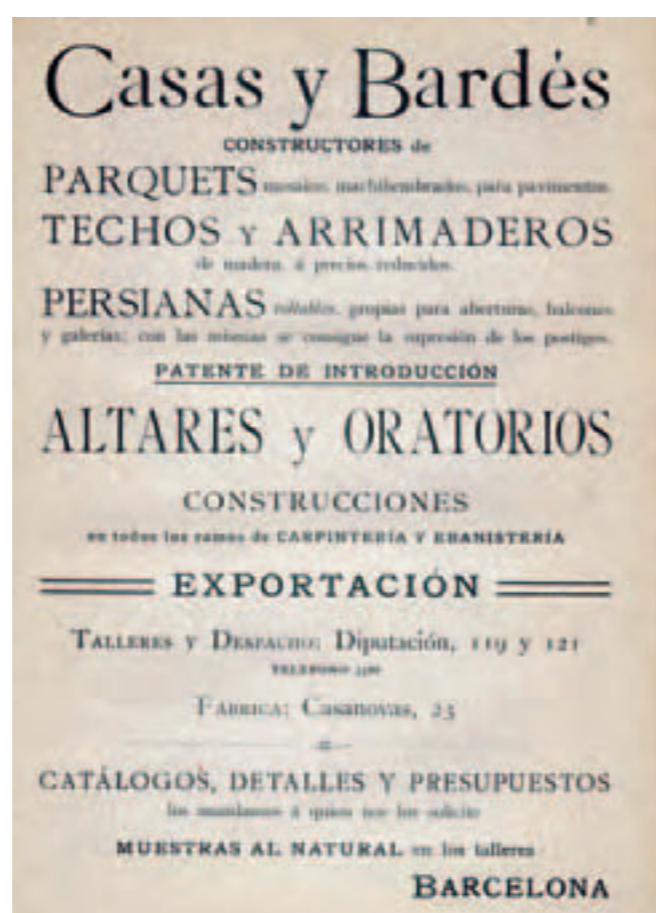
Casas y Bardés

CONSTRUCTORES de

PARQUETS mosaico machihembrados para pavimentos

TECHOS Y ARRIMADEROS

de madera, á precios reducidos.

PERSIANAS rollables, propias para aberturas, balcones y galerías; con las mismas se consigue la supresión de los postigos.

PATENTE DE INTRODUCCIÓN

ALTARES y ORATORIOS

CONSTRUCCIONES

en todos los ramos de CARPINTERÍA Y EBANISTERÍA

EXPORTACIÓN

TALLERES Y DESPACHO: Diputación, 119 y 121

TELÉFONO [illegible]

FÁBRICA: Casanovas, 23

CATÁLOGOS, DETALLES Y PRESUPUESTOS

los mandamos á quien nos los solicite

MUESTRAS AL NATURAL en los talleres

BARCELONA